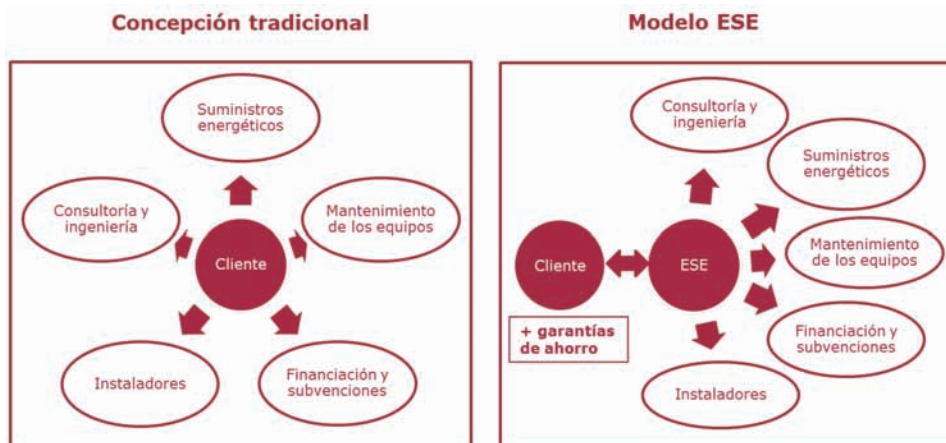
Concepción tradicional

Suministros energéticos

Consultoría y ingeniería

Mantenimiento de los equipos

Cliente

Instaladores

Financiación y subvenciones

Modelo ESE

Consultoría y ingeniería

Suministros energéticos

Cliente

ESE

Mantenimiento de los equipos

+ garantías de ahorro

Financiación y subvenciones

Instaladores